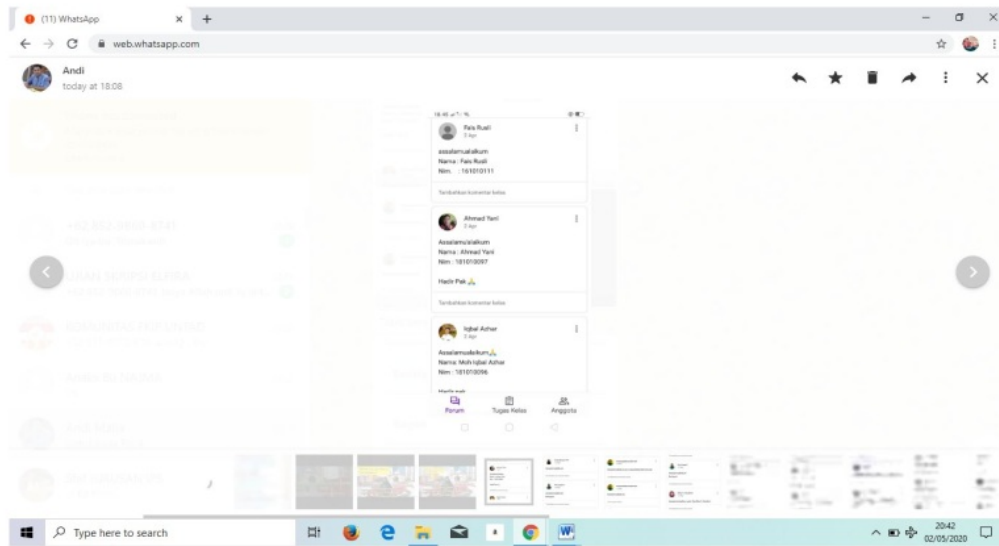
(11) WhatsApp

web.whatsapp.com

Andi
today at 18:08

Fais Rusli
2 Apr

assalamualaikum
Nama : Fais Rusli
Nim : 161010111

Tambahkan komentar kelas

Ahmad Yani
2 Apr

Assalamu'alaikum
Nama : Ahmad Yani
Nim : 161010097

Hadir Pak

Tambahkan komentar kelas

Iqbal Azhar
2 Apr

Assalamualaikum
Nama: Moh Iqbal Azhar
Nim : 161010096

Forum
Tugas Kelas
Anggota

Type here to search

20:42
02/05/2020